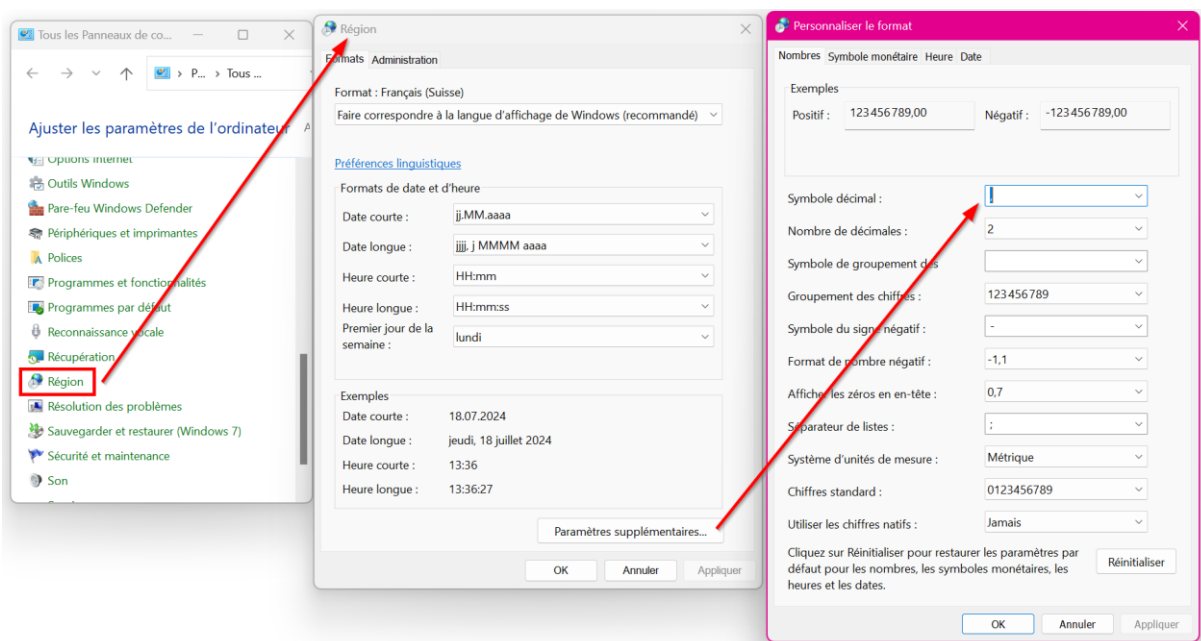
Tous les Panneaux de co...

P... › Tous ...

Ajuster les paramètres de l'ordinateur

Options Internet
Outils Windows
Pare-feu Windows Defender
Périphériques et imprimantes
Polices
Programmes et fonctionnalités
Programmes par défaut
Reconnaissance vocale
Récupération
Région
Résolution des problèmes
Sauvegarder et restaurer (Windows 7)
Sécurité et maintenance
Son

Région

Formats Administration

Format : Français (Suisse)
Faire correspondre à la langue d'affichage de Windows (recommandé)

Préférences linguistiques

Formats de date et d'heure
Date courte : jj.MM.aaaa
Date longue : jjjj, j MMMM aaaa
Heure courte : HH:mm
Heure longue : HH:mm:ss
Premier jour de la semaine : lundi

Exemples
Date courte : 18.07.2024
Date longue : jeudi, 18 juillet 2024
Heure courte : 13:36
Heure longue : 13:36:27

Paramètres supplémentaires...

OK Annuler Appliquer

Personnaliser le format

Nombres Symbole monétaire Heure Date

Exemples
Positif : 123456789,00 Négatif : -123456789,00

Symbole décimal :
Nombre de décimales : 2
Symbole de groupement des
Groupement des chiffres : 123456789
Symbole du signe négatif : -
Format de nombre négatif : -1,1
Afficher les zéros en en-tête : 0,7
Séparateur de listes : ;
Système d'unités de mesure : Métrique
Chiffres standard : 0123456789
Utiliser les chiffres natifs : Jamais

Cliquez sur Réinitialiser pour restaurer les paramètres par défaut pour les nombres, les symboles monétaires, les heures et les dates.

Réinitialiser

OK Annuler Appliquer